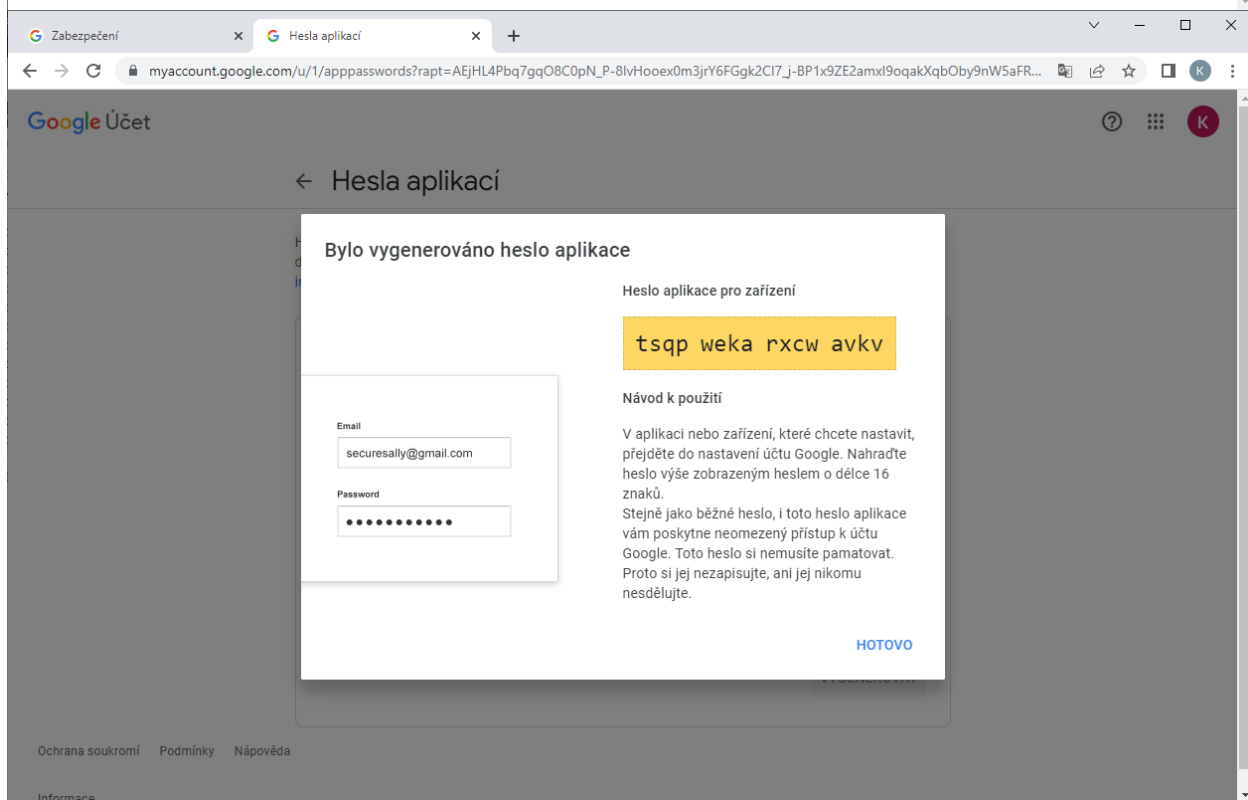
Zabezpečení ×
Hesla aplikací ×
+

myaccount.google.com/u/1/apppasswords?rapt=AEjHL4Pbq7gqO8C0pN_P-8lvHooex0m3jrY6FGgk2CI7_j-BP1x9ZE2amxI9oqakXqbOby9nW5aFR...

Google Účet

K

← Hesla aplikací

Bylo vygenerováno heslo aplikace

Email
securesally@gmail.com
Password
●●●●●●●●●●●

Heslo aplikace pro zařízení

tsqp weka rxcw avkv

Návod k použití

V aplikaci nebo zařízení, které chcete nastavit, přejděte do nastavení účtu Google. Nahraďte heslo výše zobrazeným heslem o délce 16 znaků.
Stejně jako běžné heslo, i toto heslo aplikace vám poskytne neomezený přístup k účtu Google. Toto heslo si nemusíte pamatovat. Proto si jej nezapisujte, ani jej nikomu nesdělujte.

HOTOVO

Ochrana soukromí Podmínky Nápověda

Informace